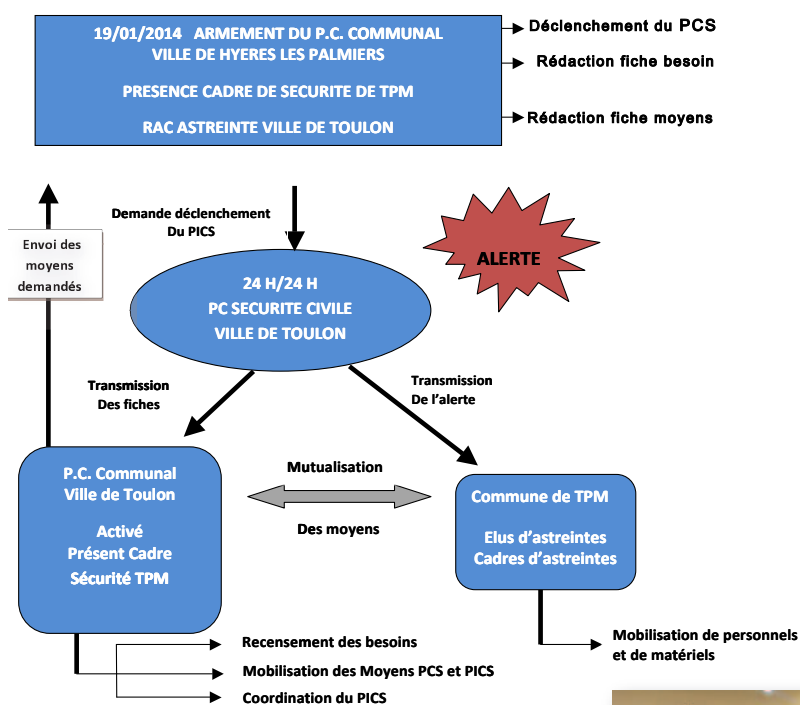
19/01/2014 ARMEMENT DU P.C. COMMUNAL
VILLE DE HYERES LES PALMIERS

PRESENCE CADRE DE SECURITE DE TPM

RAC ASTREINTE VILLE DE TOULON

Déclenchement du PCS

Rédaction fiche besoin

Rédaction fiche moyens

Envoi des moyens demandés

Demande déclenchement Du PICS

ALERTE

24 H/24 H
PC SECURITE CIVILE
VILLE DE TOULON

Transmission Des fiches

Transmission De l'alerte

P.C. Communal
Ville de Toulon

Activé
Présent Cadre
Sécurité TPM

Mutualisation

Des moyens

Commune de TPM

Elus d'astreintes
Cadres d'astreintes

Recensement des besoins

Mobilisation des Moyens PCS et PICS

Coordination du PICS

Mobilisation de personnels et de matériels